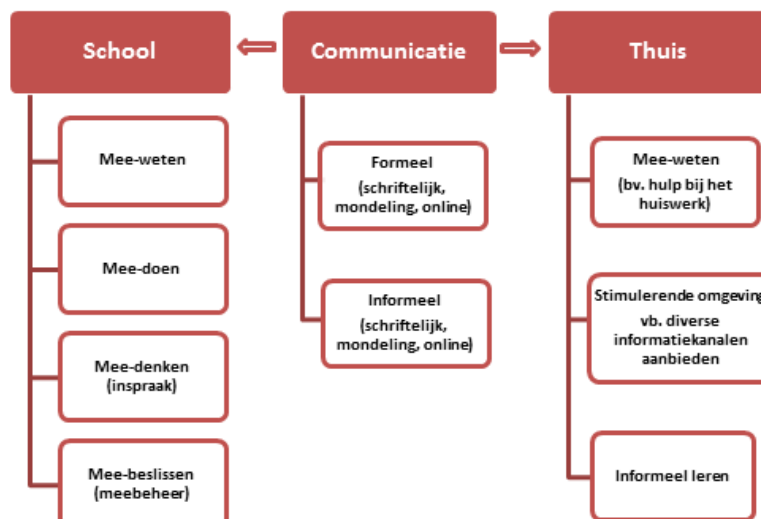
School

Mee-weten

Mee-doen

Mee-denken (inspraak)

Mee-beslissen (meebeheer)

Communicatie

Formeel (schriftelijk, mondeling, online)

Informeel (schriftelijk, mondeling, online)

Thuis

Mee-weten (bv. hulp bij het huiswerk)

Stimulerende omgeving vb. diverse informatiekanalen aanbieden

Informeel leren